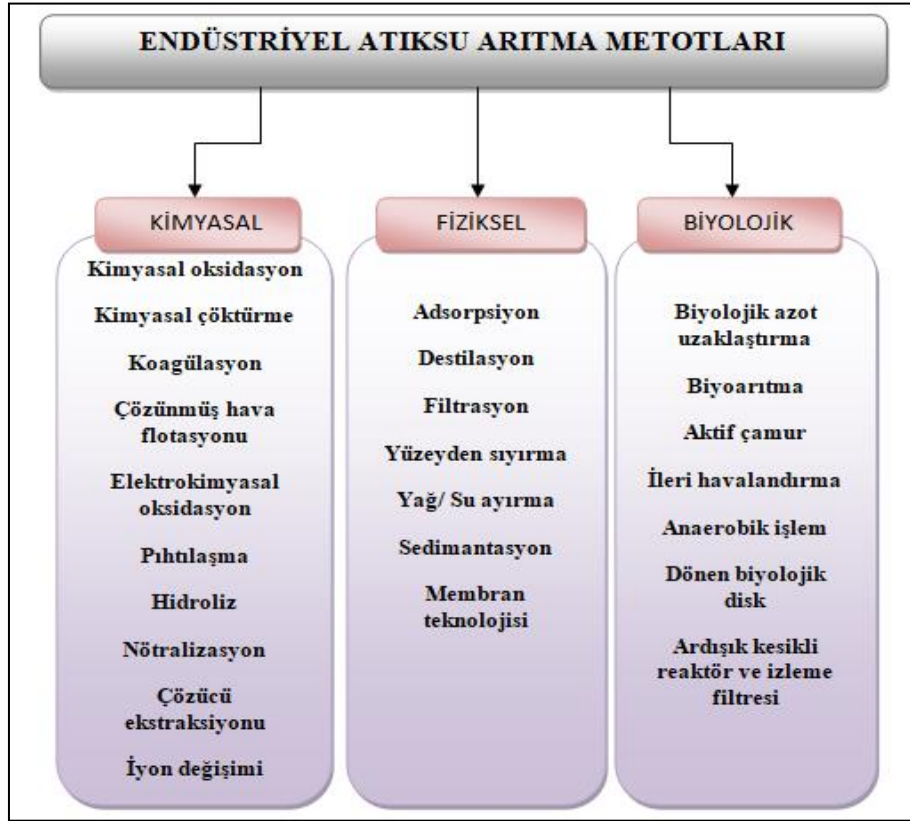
ENDÜSTRİYEL ATIKSU ARITMA METOTLARI

KİMYASAL

Kimyasal oksidasyon

Kimyasal çöktürme

Koagülasyon

Çözünmüş hava flotasyonu

Elektrokimyasal oksidasyon

Pıhtılaşma

Hidroliz

Nötralizasyon

Çözücü ekstraksiyonu

İyon değişimi

FİZİKSEL

Adsorpsiyon

Destilasyon

Filtrasyon

Yüzeyden sıyırma

Yağ/ Su ayırma

Sedimantasyon

Membran teknolojisi

BİYOLOJİK

Biyolojik azot uzaklaştırma

Biyoarıtma

Aktif çamur

İleri havalandırma

Anaerobik işlem

Dönen biyolojik disk

Ardışık kesikli reaktör ve izleme filtresi